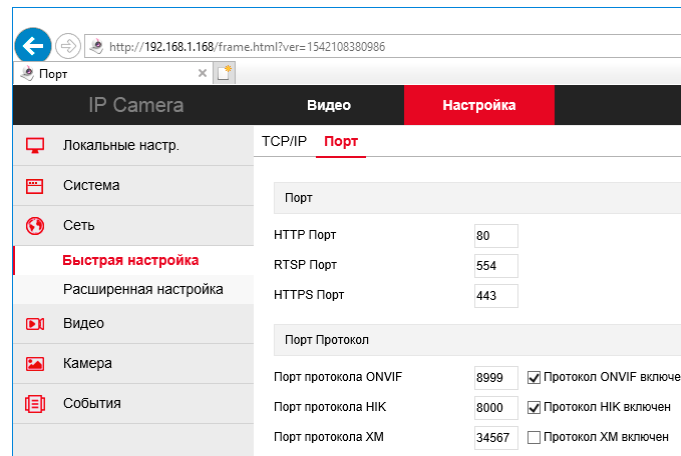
http://192.168.1.168/frame.html?ver=1542108380986

Порт

IP Camera

Видео

Настройка

Локальные настр.

Система

Сеть

Быстрая настройка

Расширенная настройка

Видео

Камера

События

TCP/IP

Порт

Порт

HTTP Порт 80

RTSP Порт 554

HTTPS Порт 443

Порт Протокол

Порт протокола ONVIF 8999 Протокол ONVIF включе

Порт протокола HIK 8000 Протокол HIK включен

Порт протокола XM 34567 Протокол XM включен